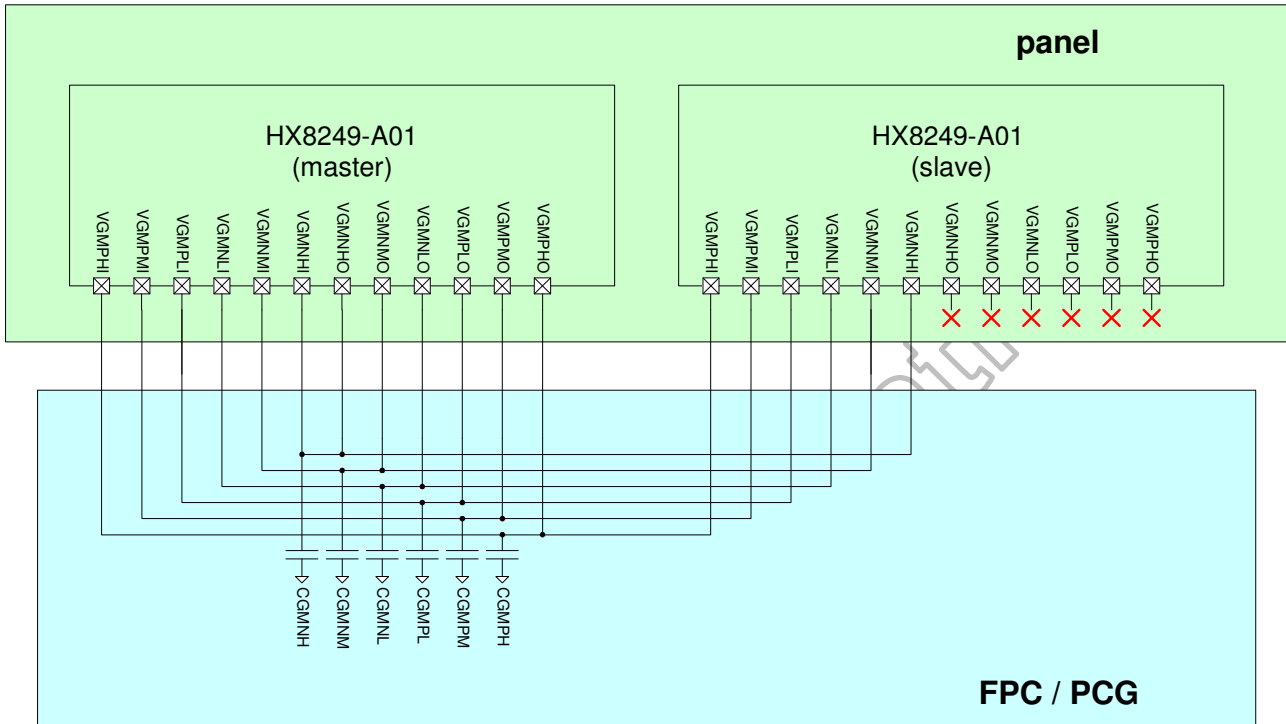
panel

HX8249-A01
(master)

VGMPHI
VGMPMI
VGMPLI
VGMNLI
VGMNMI
VGMNHI
VGMNHO
VGMNMO
VGMNLO
VGMPLO
VGMPMO
VGMPHO

HX8249-A01
(slave)

VGMPHI
VGMPMI
VGMPLI
VGMNLI
VGMNMI
VGMNHI
VGMNHO
VGMNMO
VGMNLO
VGMPLO
VGMPMO
VGMPHO

CGMNH
CGMNM
CGMNL
CGMPL
CGMPM
CGMPH

FPC / PCG